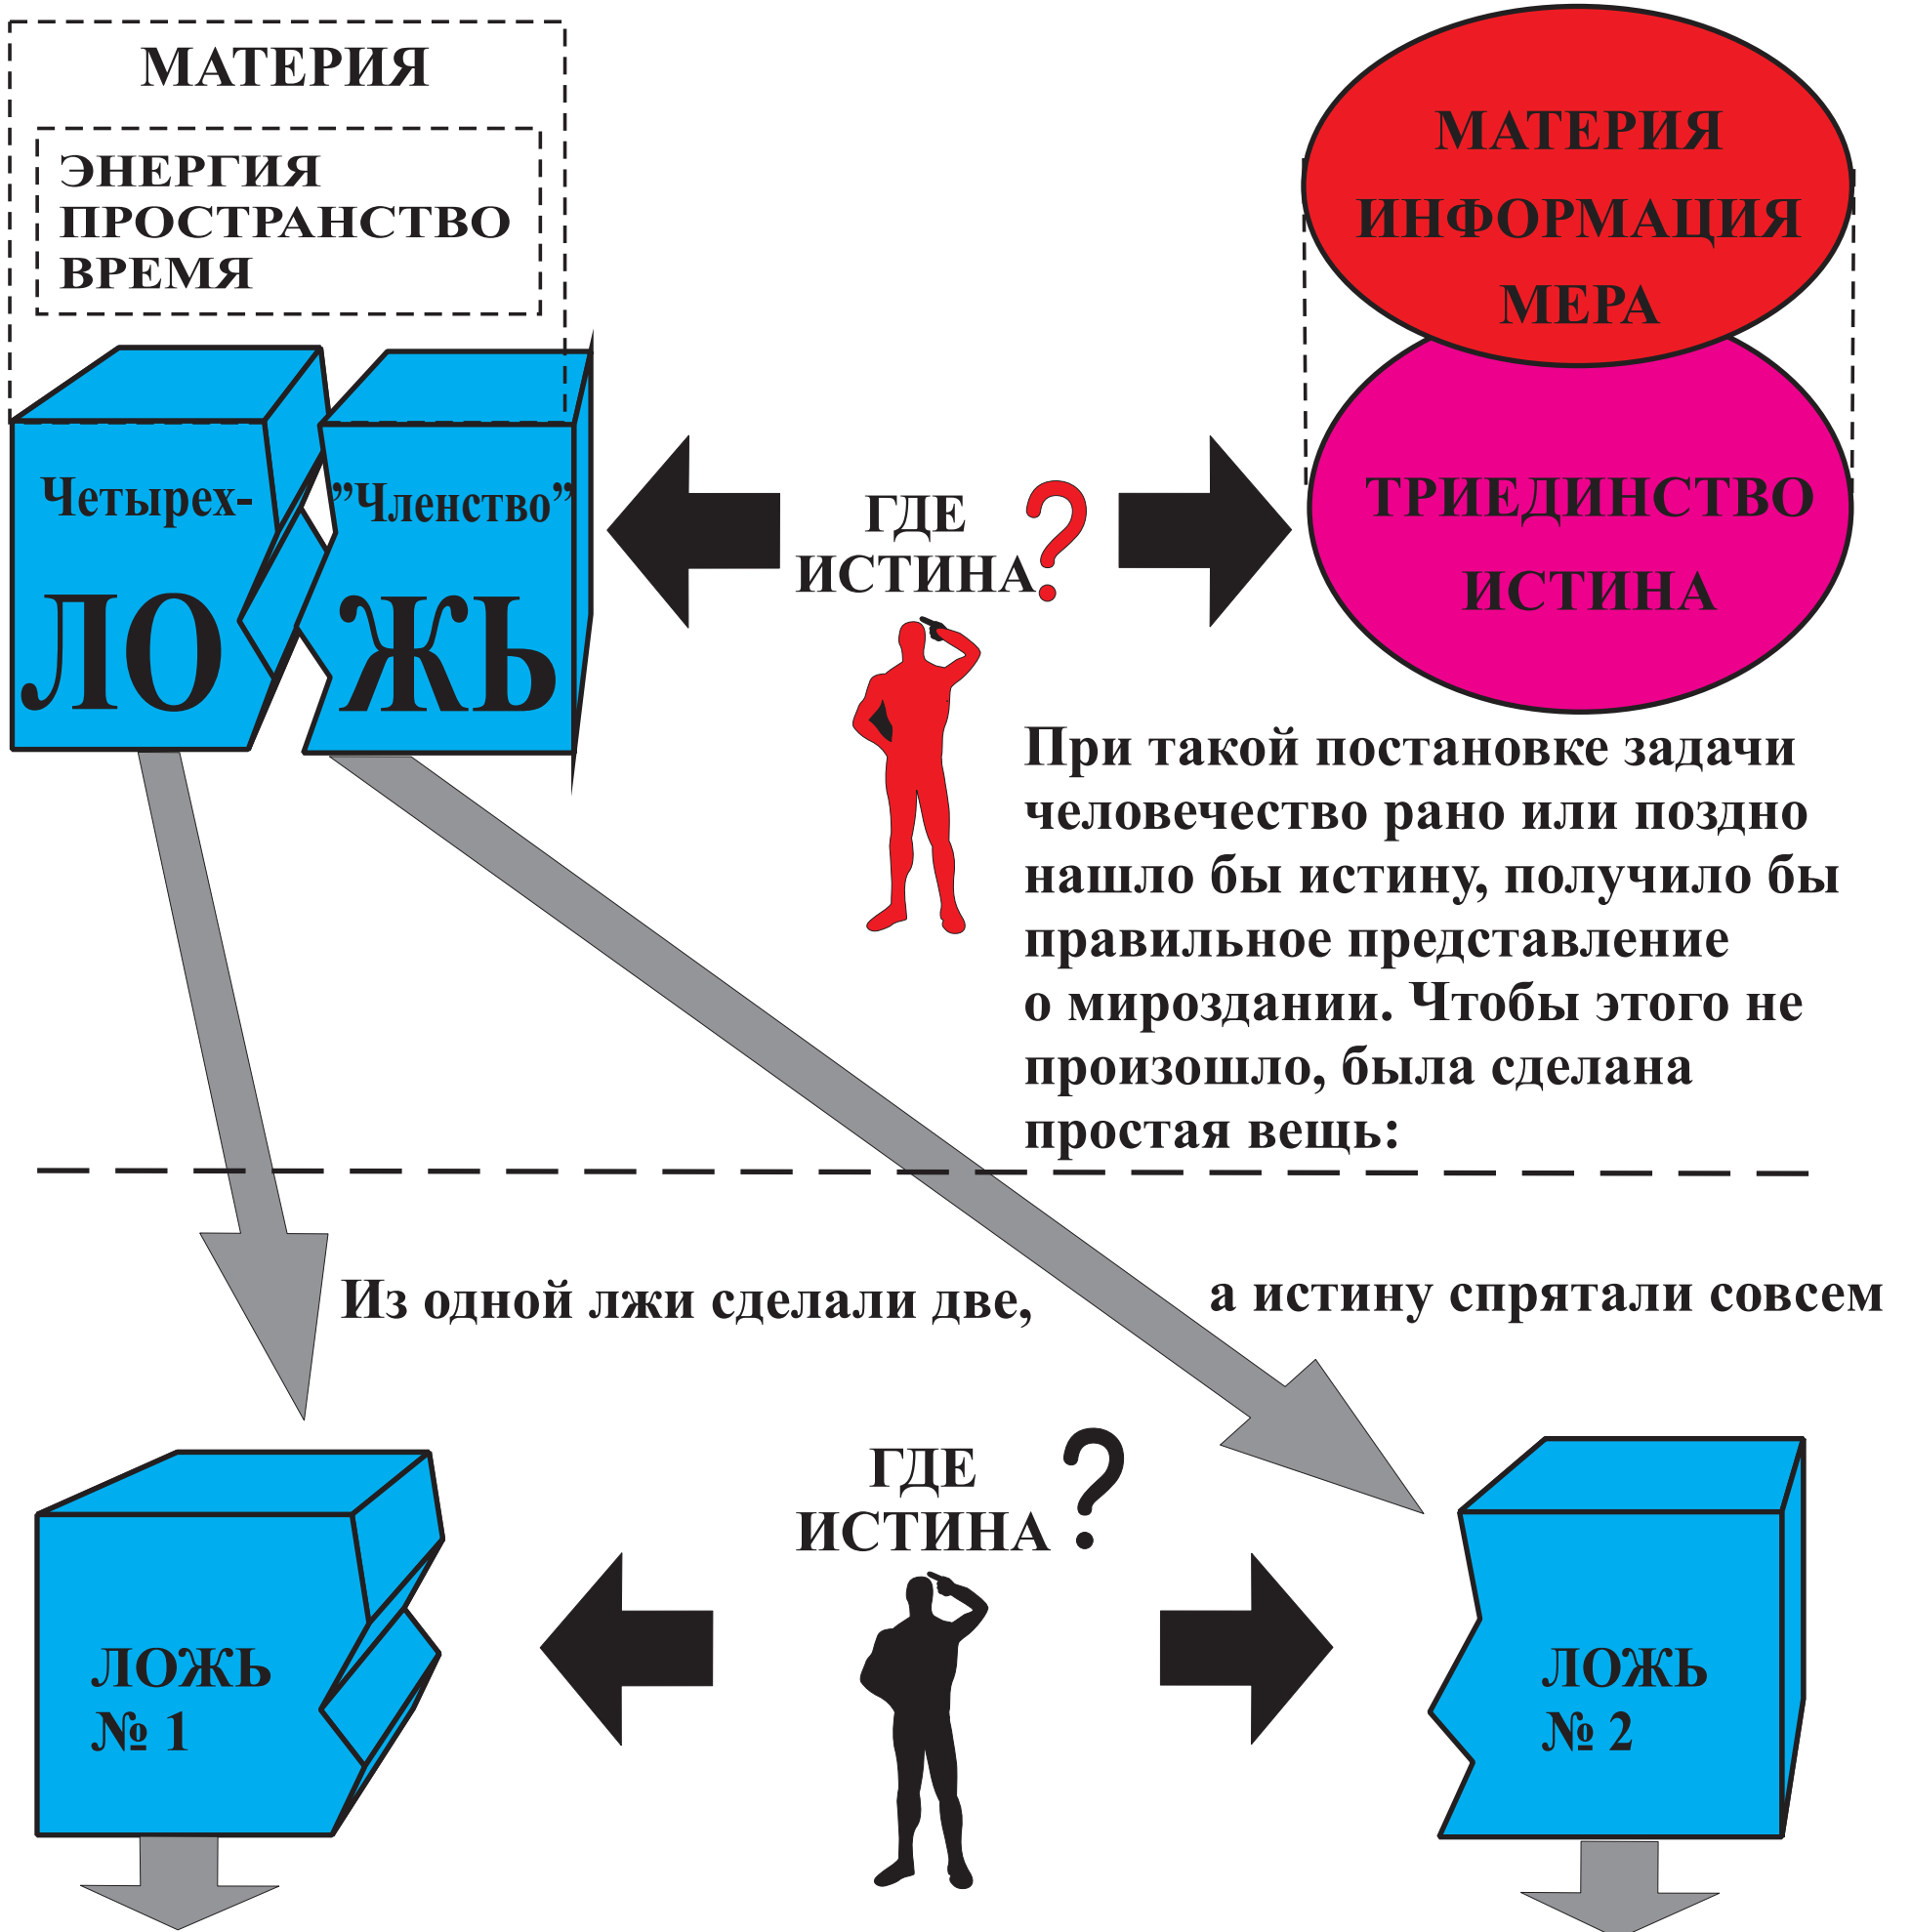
МАТЕРИЯ

ЭНЕРГИЯ
ПРОСТРАНСТВО
ВРЕМЯ

Четырех- "Членство"

ЛО ЖЬ

ГДЕ ИСТИНА?

МАТЕРИЯ
ИНФОРМАЦИЯ
МЕРА

ТРИЕДИНСТВО
ИСТИНА

При такой постановке задачи человечество рано или поздно нашло бы истину, получило бы правильное представление о мироздании. Чтобы этого не произошло, была сделана простая вещь:

Из одной лжи сделали две,

а истину спрятали совсем

ГДЕ ИСТИНА?

ЛОЖЬ
№ 1

ЛОЖЬ
№ 2